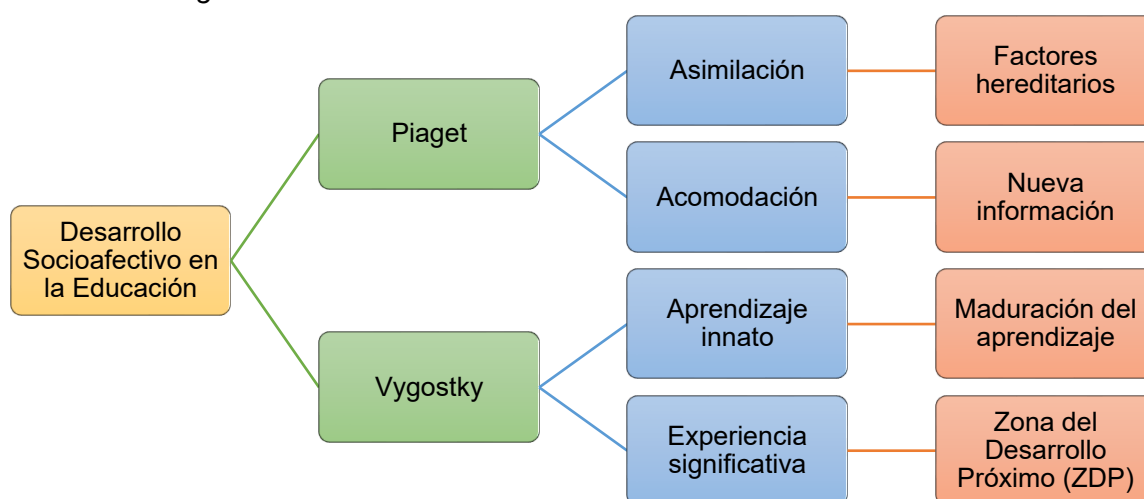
Desarrollo Socioafectivo en la Educación

Piaget

Asimilación

Factores hereditarios

Acomodación

Nueva información

Vygostky

Aprendizaje innato

Maduración del aprendizaje

Experiencia significativa

Zona del Desarrollo Próximo (ZDP)